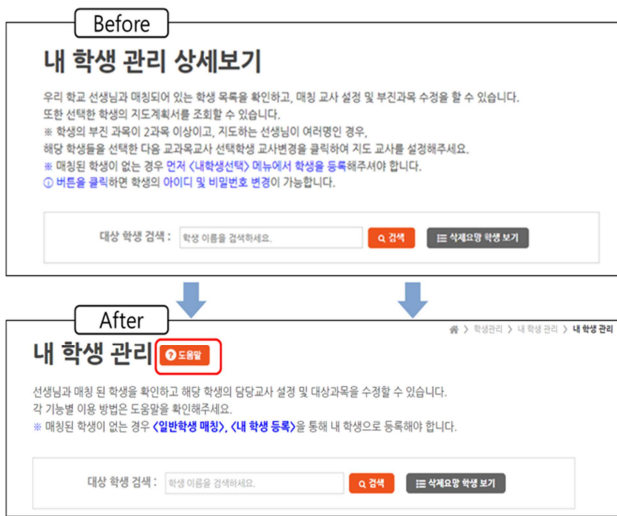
Before

내 학생 관리 상세보기

우리 학교 선생님과 매칭되어 있는 학생 목록을 확인하고, 매칭 교사 설정 및 부진과목 수정을 할 수 있습니다.
또한 선택한 학생의 지도계획서를 조회할 수 있습니다.
※ 학생의 부진 과목이 2과목 이상이고, 지도하는 선생님이 여러명인 경우,
해당 학생들을 선택한 다음 교과목교사 선택학생 교사변경을 클릭하여 지도 교사를 설정해주세요.
※ 매칭된 학생이 없는 경우 먼저 <내학생선택> 메뉴에서 학생을 등록해주셔야 합니다.
ⓘ 버튼을 클릭하면 학생의 아이디 및 비밀번호 변경이 가능합니다.

대상 학생 검색 : 학생 이름을 검색하세요. 검색 삭제요망 학생 보기

After

학생관리 > 내 학생 관리 > 내 학생 관리

내 학생 관리 도움말

선생님과 매칭 된 학생을 확인하고 해당 학생의 담당교사 설정 및 대상과목을 수정할 수 있습니다.
각 기능별 이용 방법은 도움말을 확인해주세요.
※ 매칭된 학생이 없는 경우 <일반학생 매칭>, <내 학생 등록>을 통해 내 학생으로 등록해야 합니다.

대상 학생 검색 : 학생 이름을 검색하세요. 검색 삭제요망 학생 보기